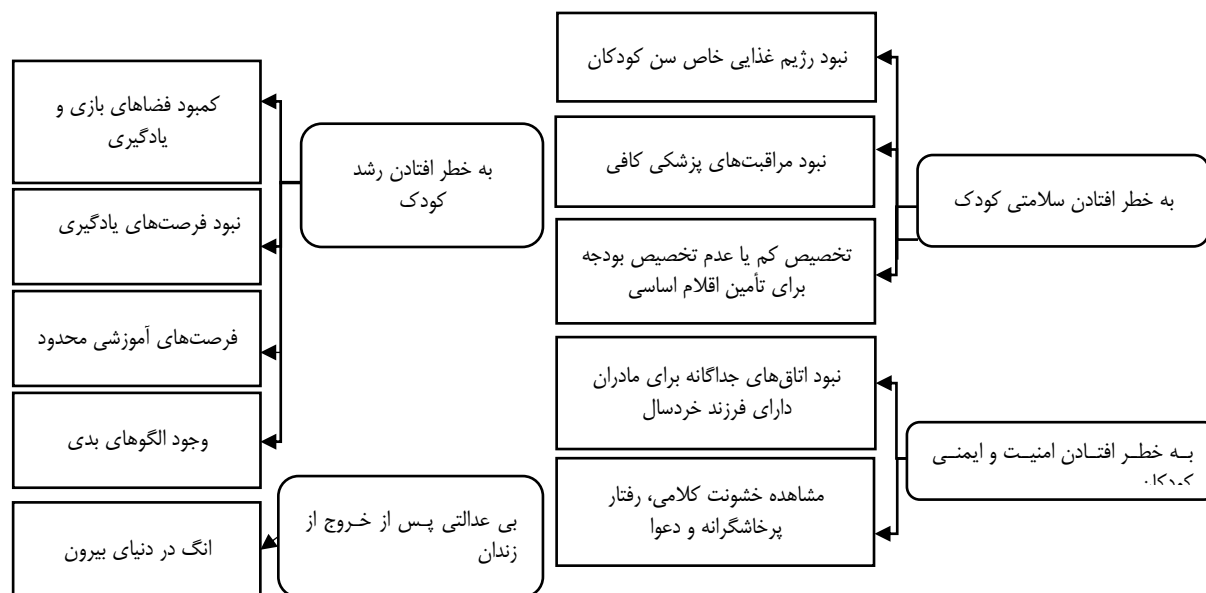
به خطر افتادن سلامتی کودک

نبود رژیم غذایی خاص سن کودکان

نبود مراقبت‌های پزشکی کافی

تخصیص کم یا عدم تخصیص بودجه برای تأمین اقلام اساسی

بـه خطـر افتـادن امنیـت و ایمنـی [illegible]

نبود اتاق‌های جداگانه برای مادران دارای فرزند خردسال

مشاهده خشونت کلامی، رفتار پرخاشگرانه و دعوا

به خطر افتادن رشد کودک

کمبود فضاهای بازی و یادگیری

نبود فرصت‌های یادگیری

فرصت‌های آموزشی محدود

وجود الگوهای بدی

بی عدالتی پـس از خـروج از زندان

انگ در دنیای بیرون